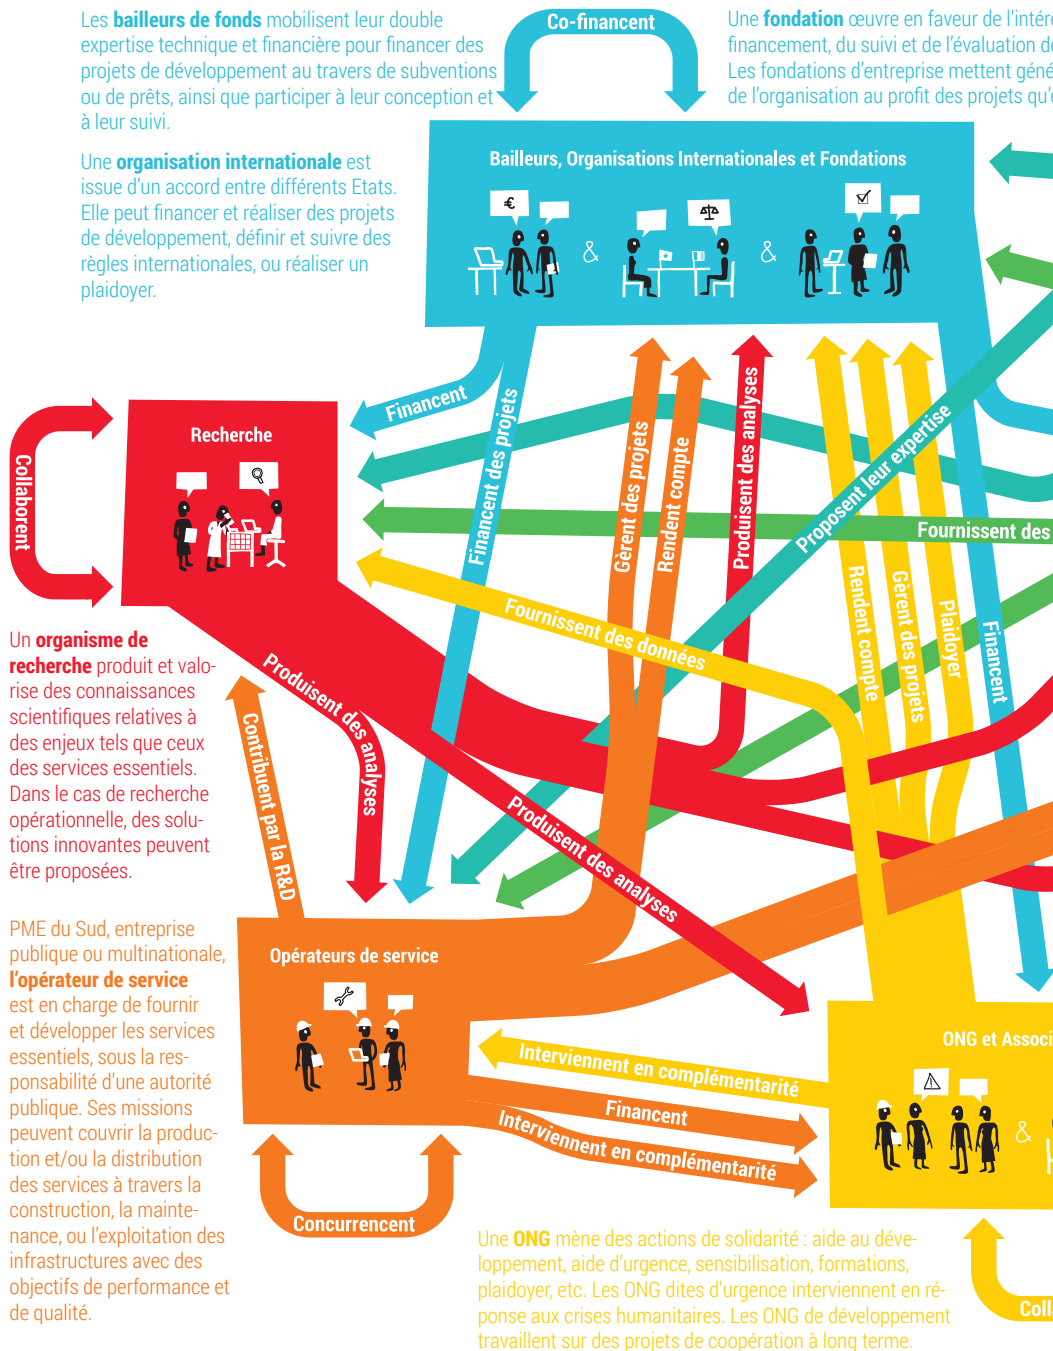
Les **bailleurs de fonds** mobilisent leur double expertise technique et financière pour financer des projets de développement au travers de subventions ou de prêts, ainsi que participer à leur conception et à leur suivi.

Une **organisation internationale** est issue d'un accord entre différents Etats. Elle peut financer et réaliser des projets de développement, définir et suivre des règles internationales, ou réaliser un plaidoyer.

Co-financent

Une **fondation** œuvre en faveur de l'intér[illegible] financement, du suivi et de l'évaluation d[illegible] Les fondations d'entreprise mettent gén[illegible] de l'organisation au profit des projets qu'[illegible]

Bailleurs, Organisations Internationales et Fondations

€

&

&

Financent

Recherche

Collaborent

Financent des projets

Gèrent des projets

Rendent compte

Produisent des analyses

Proposent leur expertise

Fournissent des

Fournissent des données

Rendent compte

Gèrent des projets

Plaidoyer

Financent

Un **organisme de recherche** produit et valorise des connaissances scientifiques relatives à des enjeux tels que ceux des services essentiels. Dans le cas de recherche opérationnelle, des solutions innovantes peuvent être proposées.

Produisent des analyses

Contribuent par la R&D

Produisent des analyses

PME du Sud, entreprise publique ou multinationale, **l'opérateur de service** est en charge de fournir et développer les services essentiels, sous la responsabilité d'une autorité publique. Ses missions peuvent couvrir la production et/ou la distribution des services à travers la construction, la maintenance, ou l'exploitation des infrastructures avec des objectifs de performance et de qualité.

Opérateurs de service

Interviennent en complémentarité

Financent

Interviennent en complémentarité

ONG et Associ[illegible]

&

Concurrencent

Une **ONG** mène des actions de solidarité : aide au développement, aide d'urgence, sensibilisation, formations, plaidoyer, etc. Les ONG dites d'urgence interviennent en réponse aux crises humanitaires. Les ONG de développement travaillent sur des projets de coopération à long terme.

Coll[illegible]